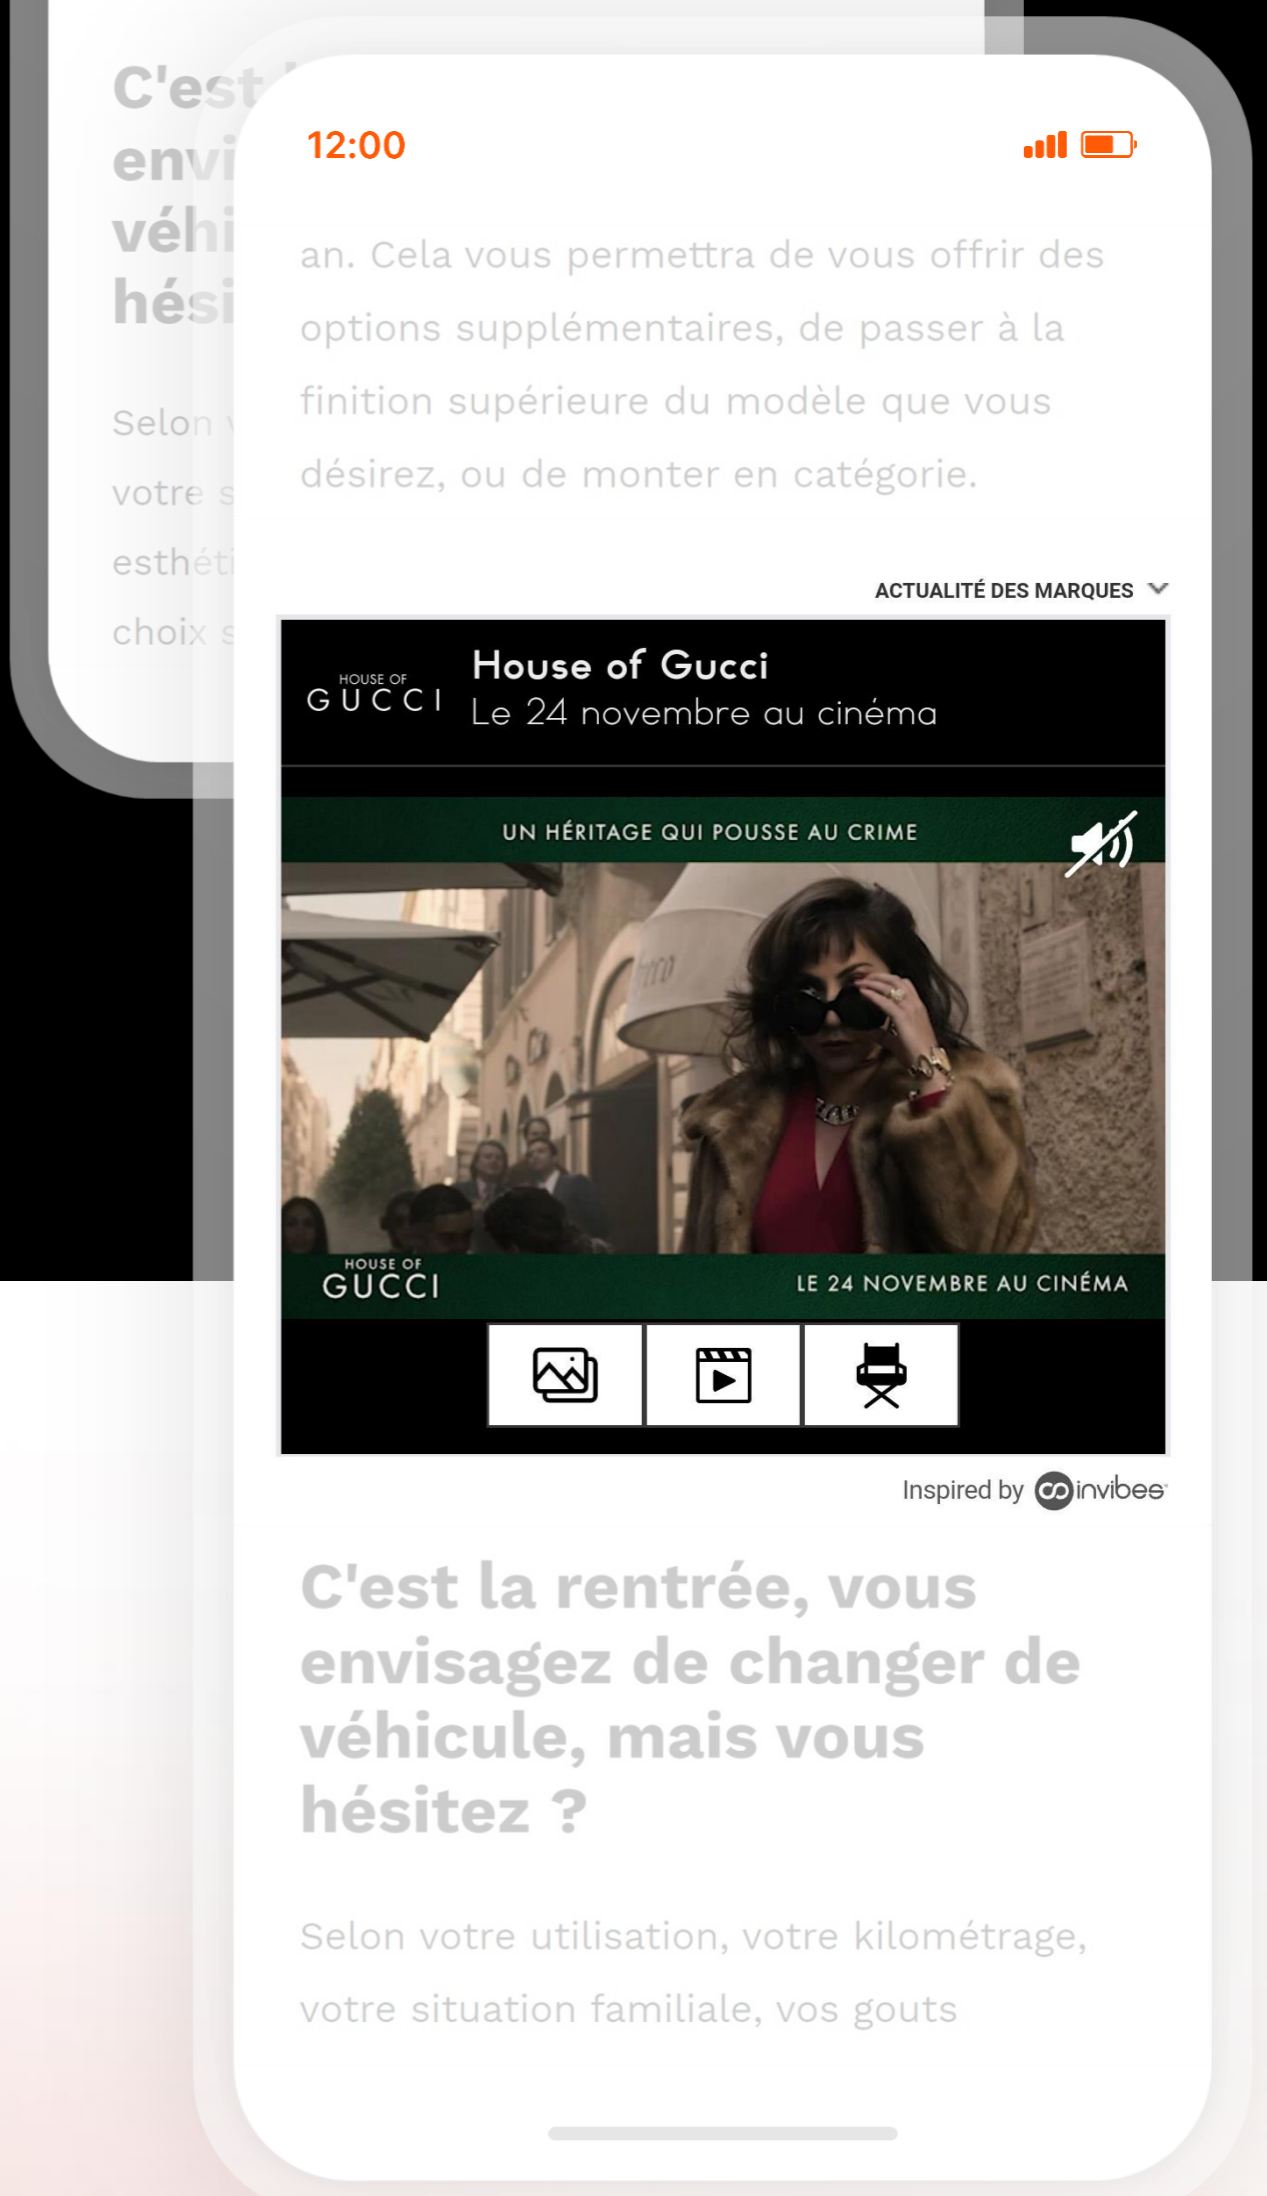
C'est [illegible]
envi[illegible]
véhi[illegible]
hési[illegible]

Selon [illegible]
votre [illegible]
esthéti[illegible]
choix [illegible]

12:00

an. Cela vous permettra de vous offrir des options supplémentaires, de passer à la finition supérieure du modèle que vous désirez, ou de monter en catégorie.

ACTUALITÉ DES MARQUES

HOUSE OF GUCCI

House of Gucci
Le 24 novembre au cinéma

UN HÉRITAGE QUI POUSSE AU CRIME

HOUSE OF GUCCI

LE 24 NOVEMBRE AU CINÉMA

Inspired by invibes

C'est la rentrée, vous envisagez de changer de véhicule, mais vous hésitez ?

Selon votre utilisation, votre kilométrage, votre situation familiale, vos gouts